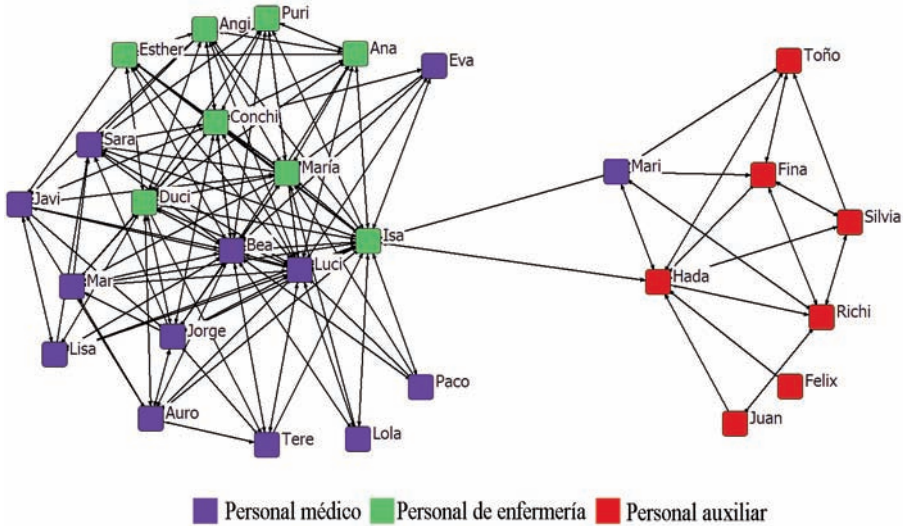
Puri
Angi
Esther
Ana
Eva
Conchi
Sara
María
Javi
Duci
Bea
Isa
Luci
Mar
Jorge
Lisa
Paco
Auro
Tere
Lola
Toño
Mari
Fina
Silvia
Hada
Richi
Felix
Juan

Personal médico Personal de enfermería Personal auxiliar